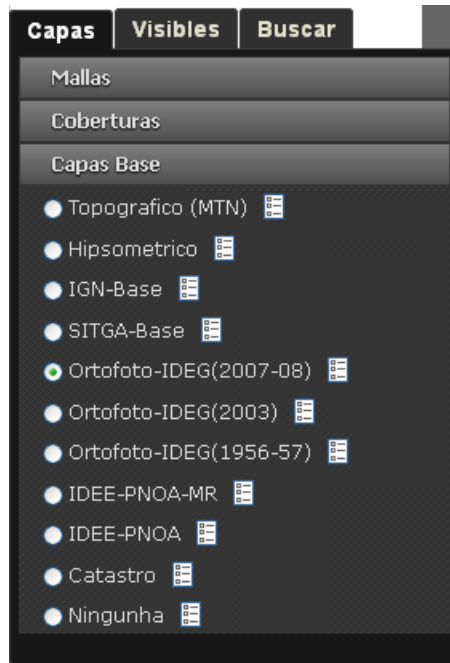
Capas | Visibles | Buscar

Mallas

Coberturas

Capas Base

Topografico (MTN)

Hipsometrico

IGN-Base

SITGA-Base

Ortofoto-IDEG(2007-08)

Ortofoto-IDEG(2003)

Ortofoto-IDEG(1956-57)

IDEE-PNOA-MR

IDEE-PNOA

Catastro

Ningunha